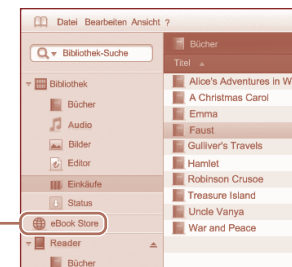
Datei Bearbeiten Ansicht ?

Bibliothek-Suche

Bibliothek
Bücher
Audio
Bilder
Editor
Einkäufe
Status
eBook Store
Reader
Bücher

Bücher
Titel
Alice's Adventures in W
A Christmas Carol
Emma
Faust
Gulliver's Travels
Hamlet
Robinson Crusoe
Treasure Island
Uncle Vanya
War and Peace